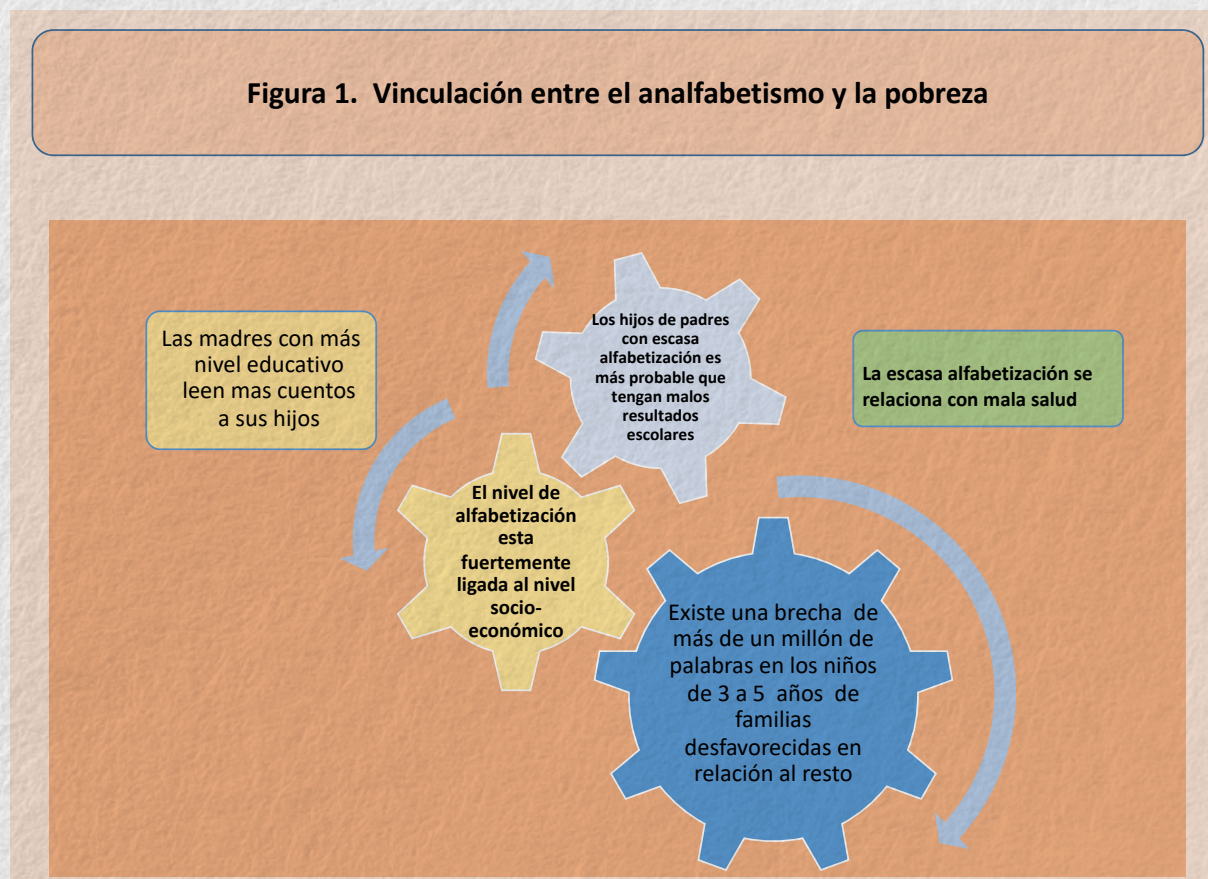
Figura 1. Vinculación entre el analfabetismo y la pobreza

Las madres con más nivel educativo leen mas cuentos a sus hijos

Los hijos de padres con escasa alfabetización es más probable que tengan malos resultados escolares

La escasa alfabetización se relaciona con mala salud

El nivel de alfabetización esta fuertemente ligada al nivel socio-económico

Existe una brecha de más de un millón de palabras en los niños de 3 a 5 años de familias desfavorecidas en relación al resto